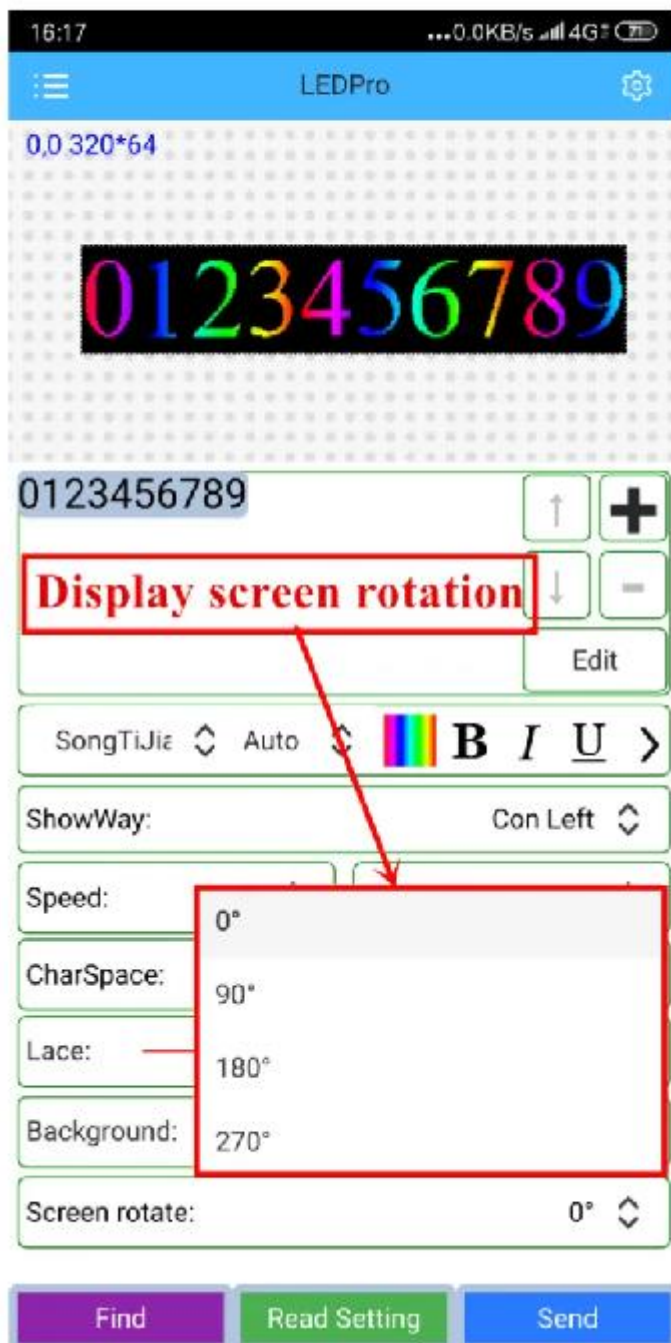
16:17
...0.0KB/s 4G 71

LEDPro

0,0 320*64

0123456789

0123456789

Display screen rotation

Edit

SongTiJia Auto B I U

ShowWay: Con Left

Speed:

CharSpace:

Lace:

Background:

0°
90°
180°
270°

Screen rotate: 0°

Find
Read Setting
Send